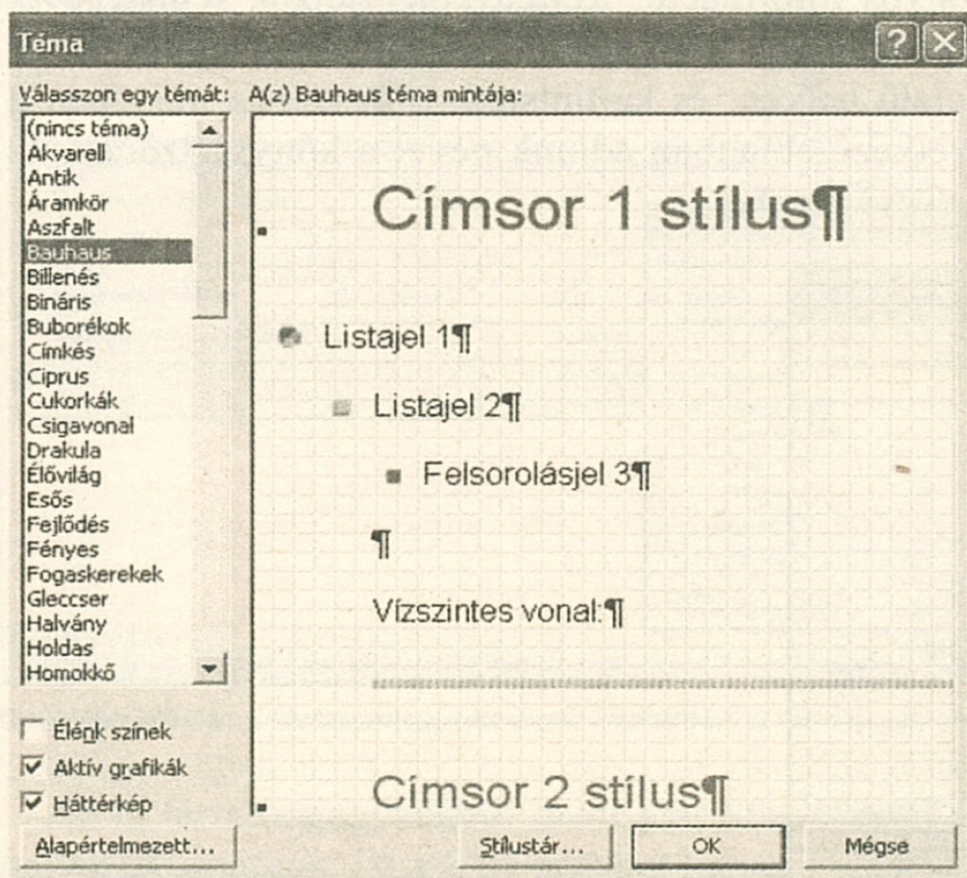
Téma

Válasszon egy témát:

(nincs téma)
Akvarell
Antik
Áramkör
Aszfalt
Bauhaus
Billenés
Bináris
Buborékok
Címkés
Ciprus
Cukorkák
Csigavonal
Drakula
Élővilág
Esős
Fejlődés
Fényes
Fogaskerekek
Gleccser
Halvány
Holdas
Homokkő

Élénk színek
Aktív grafikák
Háttérkép

A(z) Bauhaus téma mintája:

Címsor 1 stílus¶

Listajel 1¶

Listajel 2¶

Felsorolásjel 3¶

¶

Vízszintes vonal:¶

Címsor 2 stílus¶

Alapértelmezett...

Stílustár...

OK

Mégse